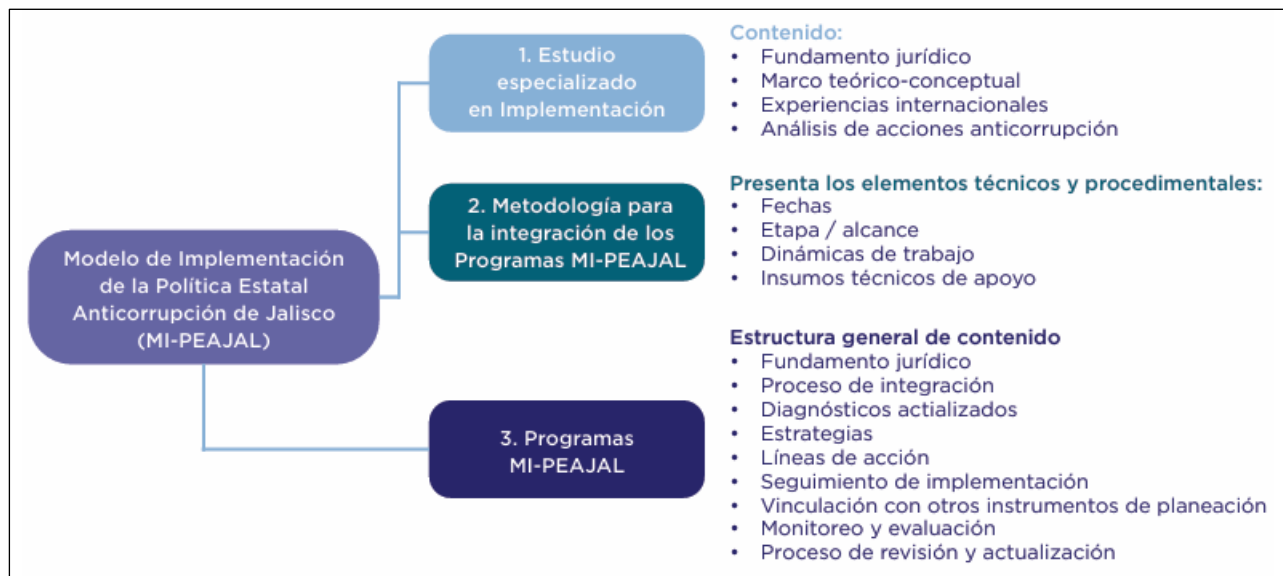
Modelo de Implementación de la Política Estatal Anticorrupción de Jalisco (MI-PEAJAL)

1. Estudio especializado en Implementación

Contenido:
• Fundamento jurídico
• Marco teórico-conceptual
• Experiencias internacionales
• Análisis de acciones anticorrupción

2. Metodología para la integración de los Programas MI-PEAJAL

Presenta los elementos técnicos y procedimentales:
• Fechas
• Etapa / alcance
• Dinámicas de trabajo
• Insumos técnicos de apoyo

3. Programas MI-PEAJAL

Estructura general de contenido
• Fundamento jurídico
• Proceso de integración
• Diagnósticos actializados
• Estrategias
• Líneas de acción
• Seguimiento de implementación
• Vinculación con otros instrumentos de planeación
• Monitoreo y evaluación
• Proceso de revisión y actualización